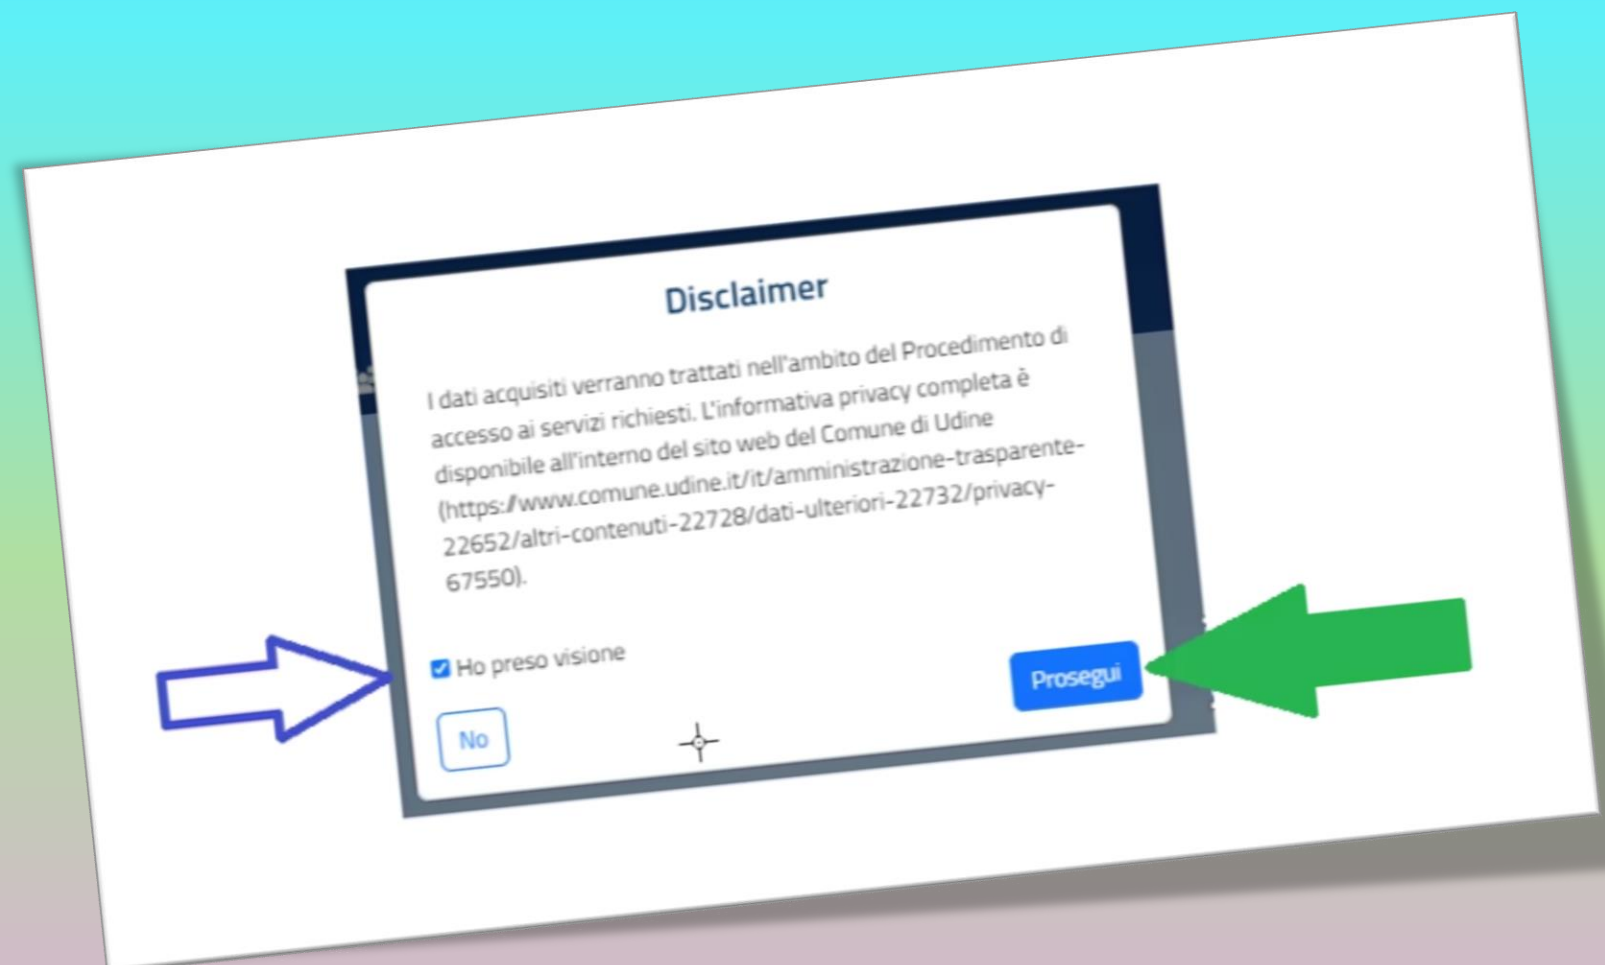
Disclaimer

I dati acquisiti verranno trattati nell'ambito del Procedimento di accesso ai servizi richiesti. L'informativa privacy completa è disponibile all'interno del sito web del Comune di Udine (https://www.comune.udine.it/it/amministrazione-trasparente-22652/altri-contenuti-22728/dati-ulteriori-22732/privacy-67550).

Ho preso visione

No

Prosegui